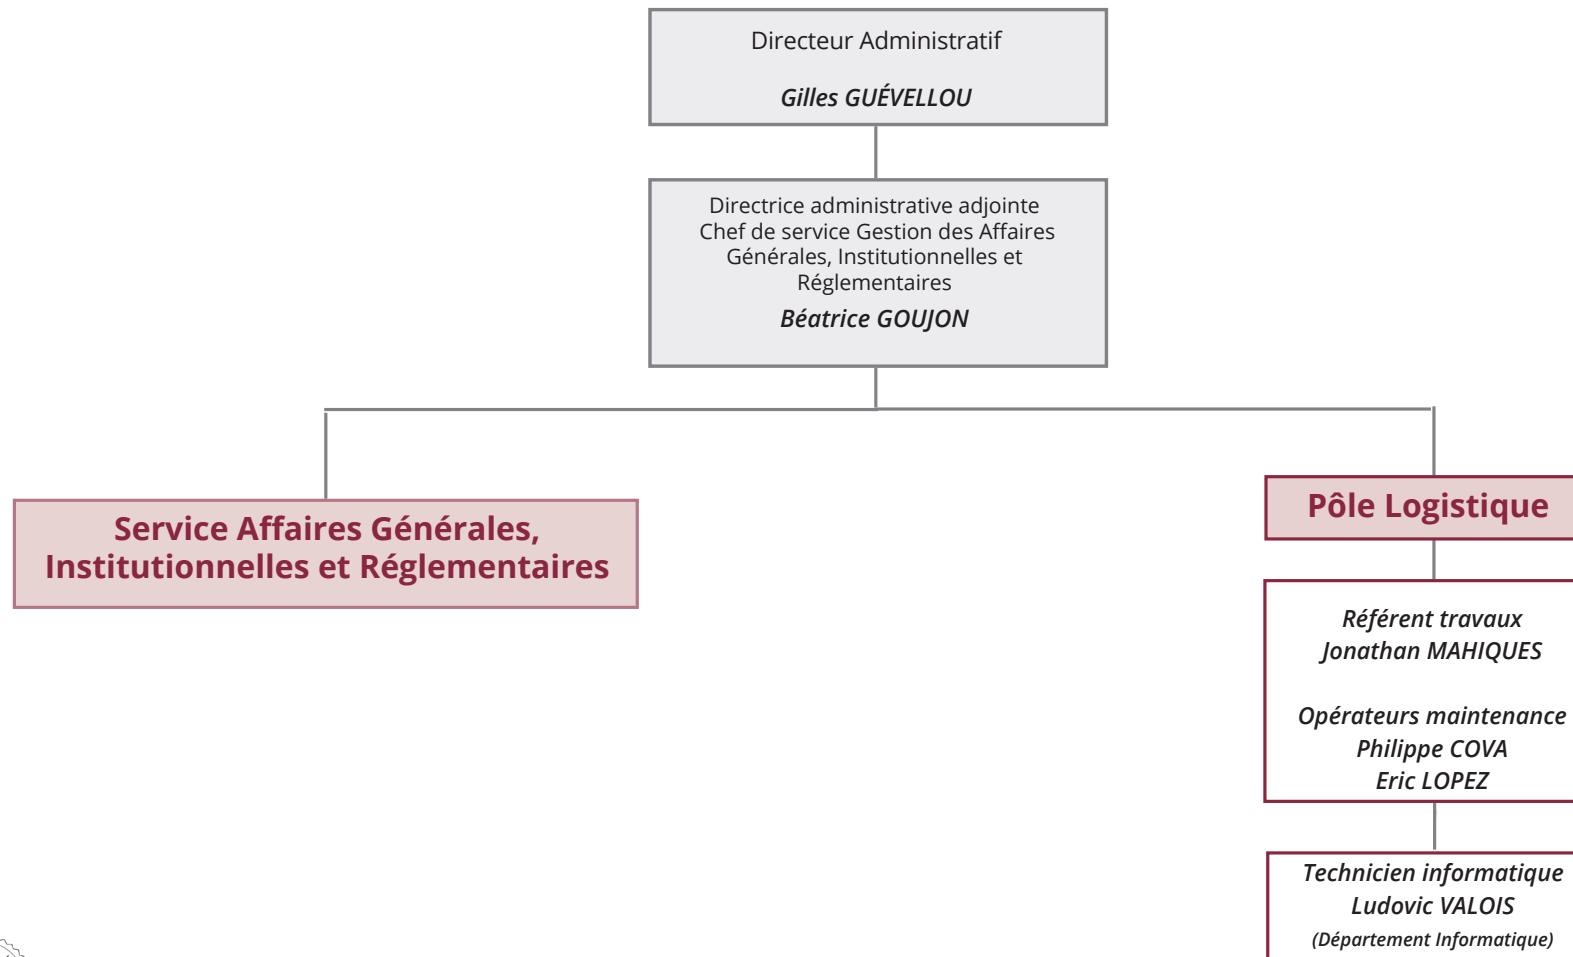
Directeur Administratif

Gilles GUÉVELLOU

Directrice administrative adjointe
Chef de service Gestion des Affaires Générales, Institutionnelles et Réglementaires

Béatrice GOUJON

Service Affaires Générales, Institutionnelles et Réglementaires

Pôle Logistique

Référent travaux
Jonathan MAHIQUES

Opérateurs maintenance
Philippe COVA
Eric LOPEZ

Technicien informatique
Ludovic VALOIS
(Département Informatique)